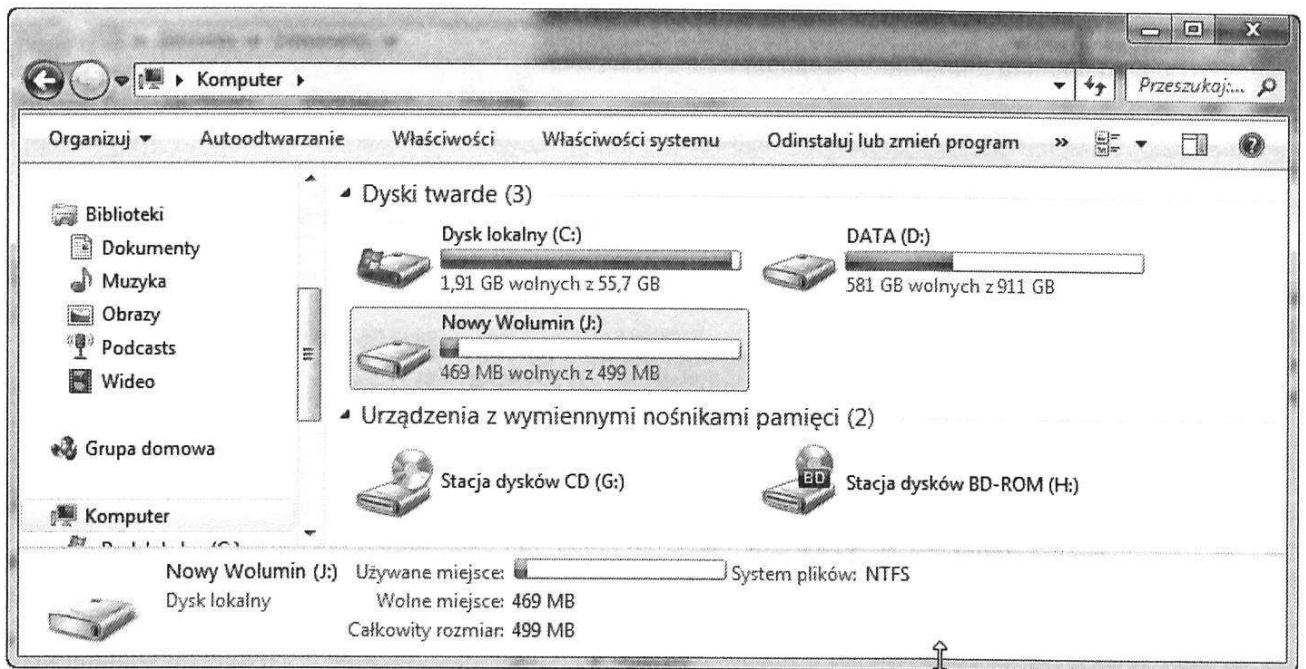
Komputer ▸

Przeszukaj:...

Organizuj ▾ Autoodtwarzanie Właściwości Właściwości systemu Odinstaluj lub zmień program »

Biblioteki
Dokumenty
Muzyka
Obrazy
Podcasts
Wideo

Grupa domowa

Komputer
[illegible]

Dyski twarde (3)

Dysk lokalny (C:)
1,91 GB wolnych z 55,7 GB

DATA (D:)
581 GB wolnych z 911 GB

Nowy Wolumin (J:)
469 MB wolnych z 499 MB

Urządzenia z wymiennymi nośnikami pamięci (2)

Stacja dysków CD (G:)

BD
Stacja dysków BD-ROM (H:)

Nowy Wolumin (J:) Używane miejsce: System plików: NTFS
Dysk lokalny Wolne miejsce: 469 MB
Całkowity rozmiar: 499 MB